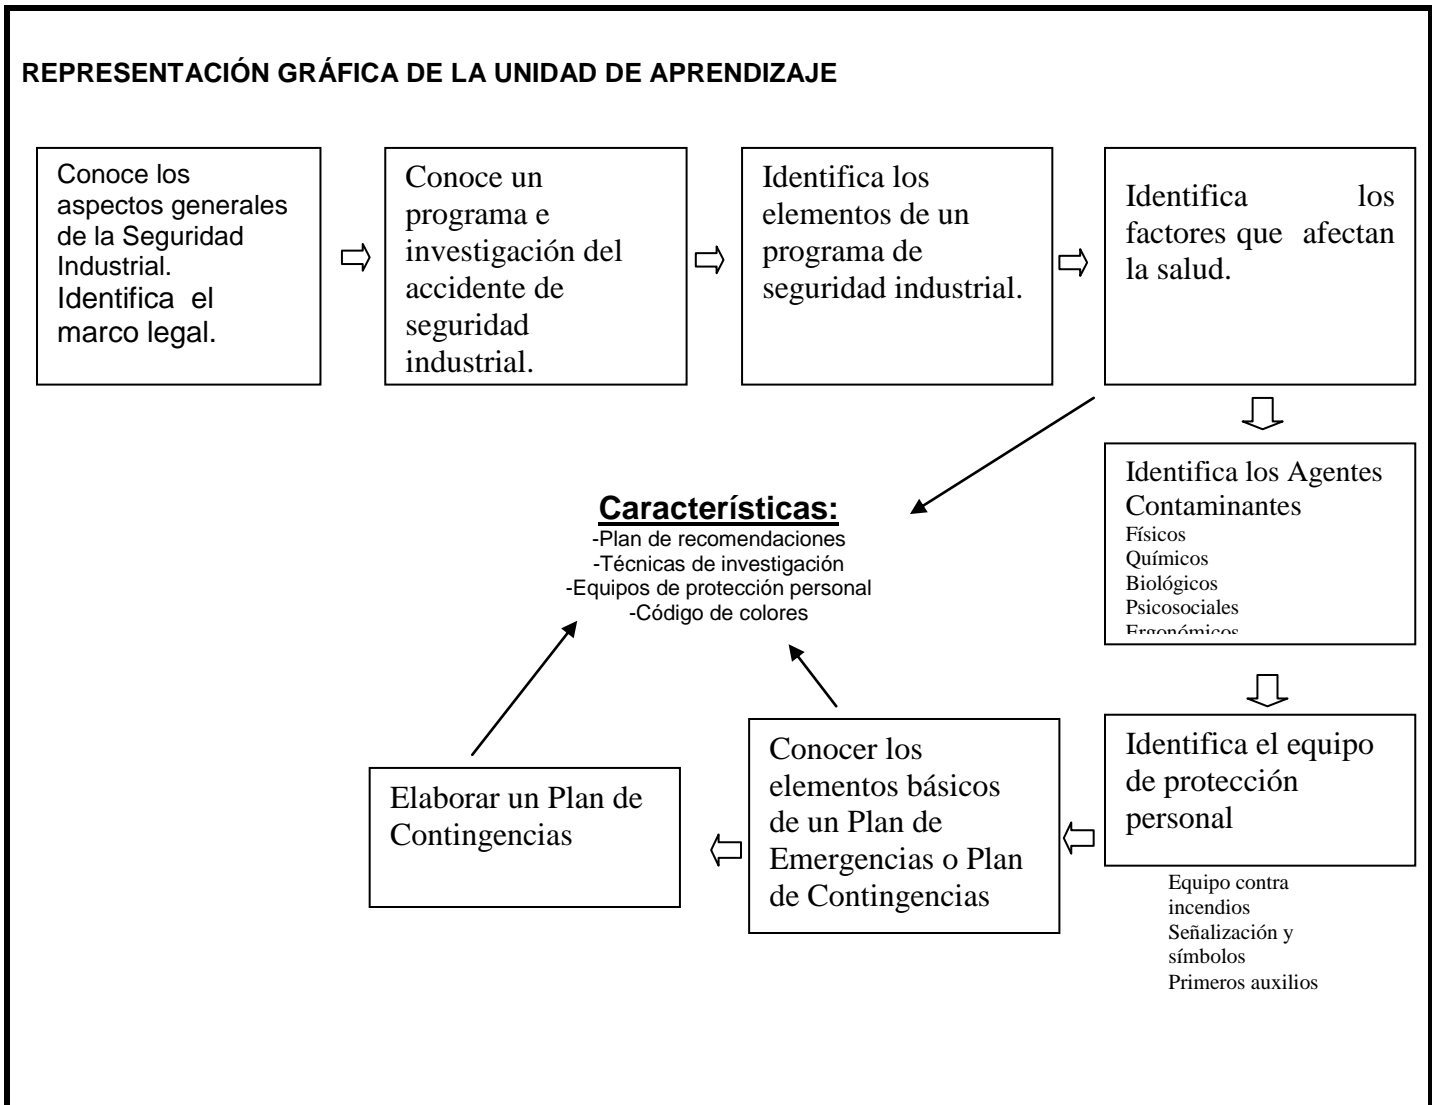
REPRESENTACIÓN GRÁFICA DE LA UNIDAD DE APRENDIZAJE

Conoce los aspectos generales de la Seguridad Industrial. Identifica el marco legal.

Conoce un programa e investigación del accidente de seguridad industrial.

Identifica los elementos de un programa de seguridad industrial.

Identifica los factores que afectan la salud.

Identifica los Agentes Contaminantes
Físicos
Químicos
Biológicos
Psicosociales
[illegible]

Características:
-Plan de recomendaciones
-Técnicas de investigación
-Equipos de protección personal
-Código de colores

Identifica el equipo de protección personal

Equipo contra incendios
Señalización y símbolos
Primeros auxilios

Conocer los elementos básicos de un Plan de Emergencias o Plan de Contingencias

Elaborar un Plan de Contingencias